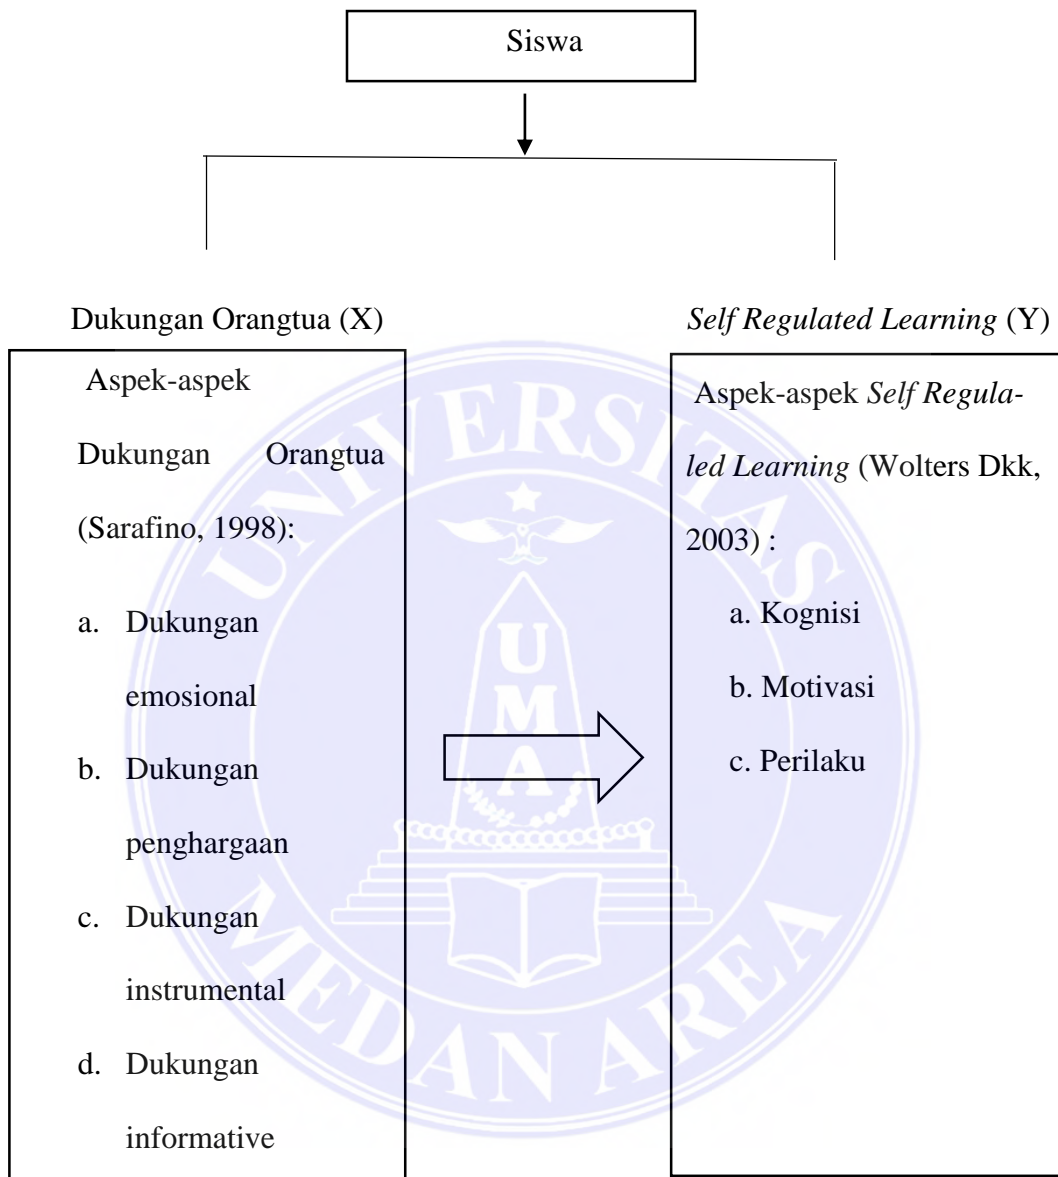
Siswa

Dukungan Orangtua (X)

Aspek-aspek Dukungan Orangtua (Sarafino, 1998):

a. Dukungan emosional
b. Dukungan penghargaan
c. Dukungan instrumental
d. Dukungan informative

*Self Regulated Learning* (Y)

Aspek-aspek *Self Regulaled Learning* (Wolters Dkk, 2003) :

a. Kognisi
b. Motivasi
c. Perilaku

UNIVERSITAS MEDAN AREA

UMA